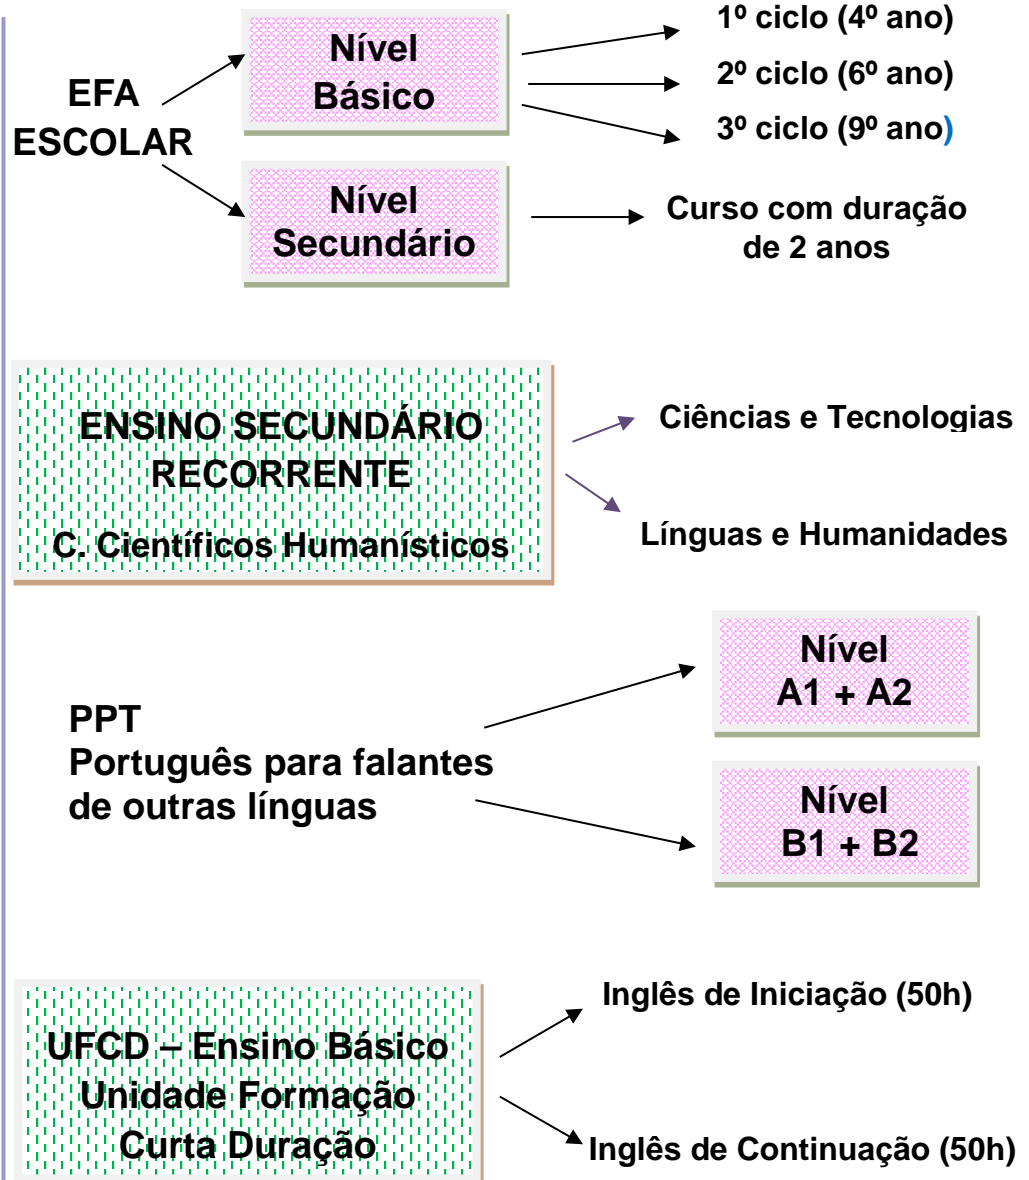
EFA ESCOLAR

Nível Básico

1º ciclo (4º ano)

2º ciclo (6º ano)

3º ciclo (9º ano)

Nível Secundário

Curso com duração de 2 anos

ENSINO SECUNDÁRIO RECORRENTE

C. Científicos Humanísticos

Ciências e Tecnologias

Línguas e Humanidades

PPT
Português para falantes de outras línguas

Nível A1 + A2

Nível B1 + B2

UFCD – Ensino Básico
Unidade Formação
Curta Duração

Inglês de Iniciação (50h)

Inglês de Continuação (50h)